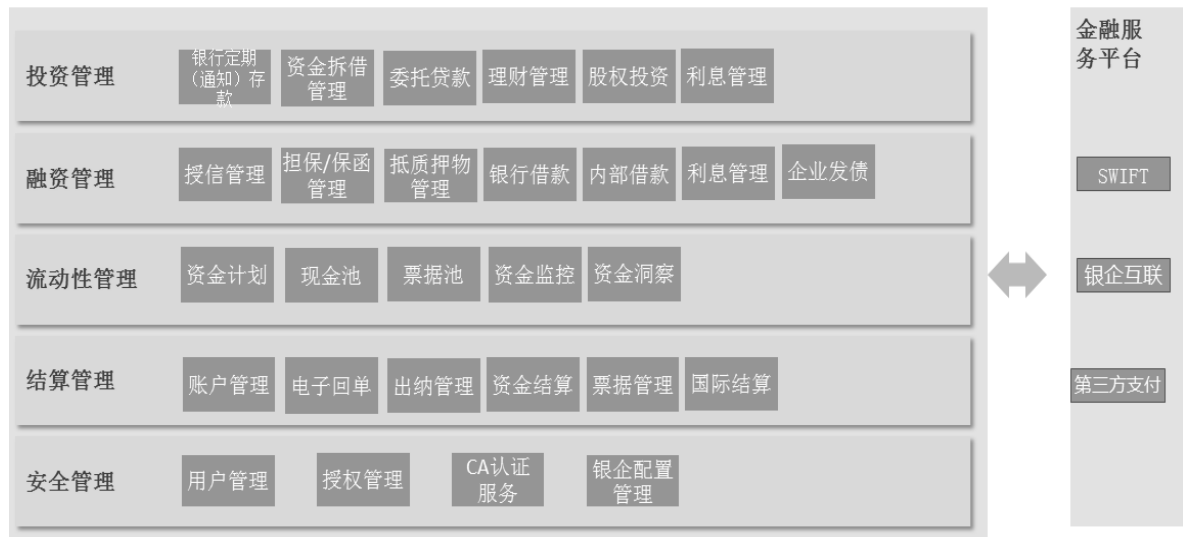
投资管理
银行定期（通知）存款
资金拆借管理
委托贷款
理财管理
股权投资
利息管理

融资管理
授信管理
担保/保函管理
抵质押物管理
银行借款
内部借款
利息管理
企业发债

流动性管理
资金计划
现金池
票据池
资金监控
资金洞察

结算管理
账户管理
电子回单
出纳管理
资金结算
票据管理
国际结算

安全管理
用户管理
授权管理
CA认证服务
银企配置管理

金融服务平台
SWIFT
银企互联
第三方支付